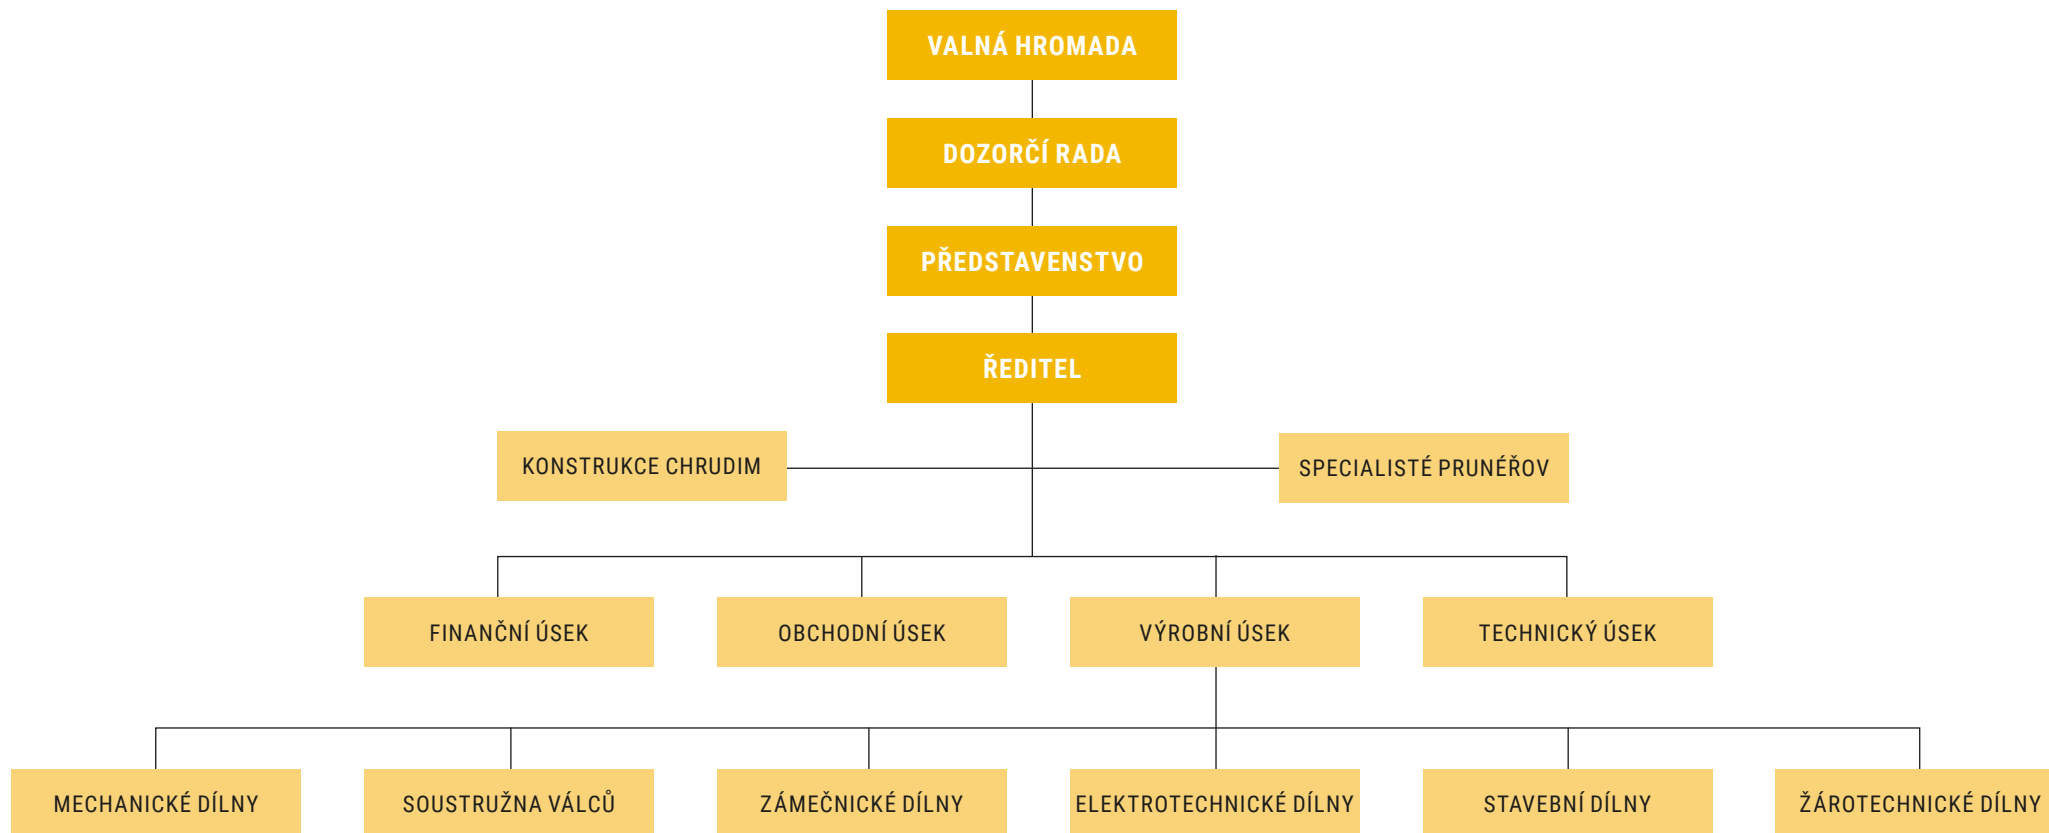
VALNÁ HROMADA

DOZORČÍ RADA

PŘEDSTAVENSTVO

ŘEDITEL

KONSTRUKCE CHRUDIM

SPECIALISTÉ PRUNÉŘOV

FINANČNÍ ÚSEK

OBCHODNÍ ÚSEK

VÝROBNÍ ÚSEK

TECHNICKÝ ÚSEK

MECHANICKÉ DÍLNY

SOUSTRUŽNA VÁLCŮ

ZÁMEČNICKÉ DÍLNY

ELEKTROTECHNICKÉ DÍLNY

STAVEBNÍ DÍLNY

ŽÁROTECHNICKÉ DÍLNY